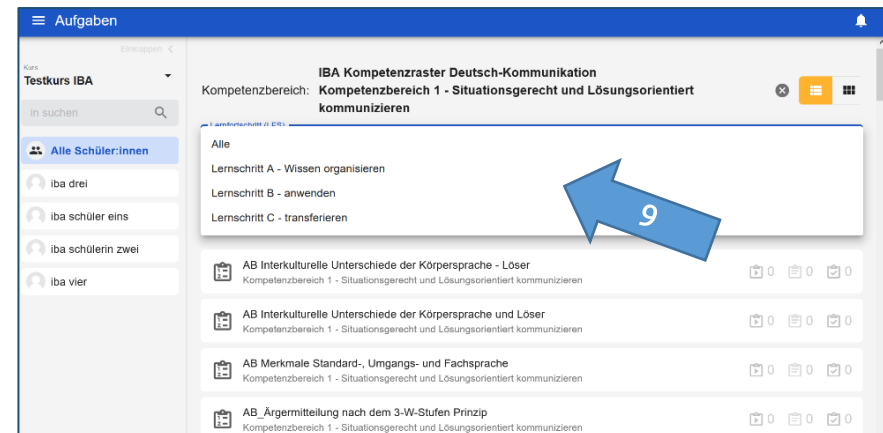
Aufgaben

Einklappen

Kurs
Testkurs IBA

in suchen

Alle Schüler:innen

iba drei

iba schüler eins

iba schülerin zwei

iba vier

Kompetenzbereich: IBA Kompetenzraster Deutsch-Kommunikation
Kompetenzbereich 1 - Situationsgerecht und Lösungsorientiert kommunizieren

Lernfortschritt (LFS)

Alle

Lernschritt A - Wissen organisieren

Lernschritt B - anwenden

Lernschritt C - transferieren

9

AB Interkulturelle Unterschiede der Körpersprache - Löser
Kompetenzbereich 1 - Situationsgerecht und Lösungsorientiert kommunizieren
0 0 0

AB Interkulturelle Unterschiede der Körpersprache und Löser
Kompetenzbereich 1 - Situationsgerecht und Lösungsorientiert kommunizieren
0 0 0

AB Merkmale Standard-, Umgangs- und Fachsprache
Kompetenzbereich 1 - Situationsgerecht und Lösungsorientiert kommunizieren
0 0 0

AB_Ärgermitteilung nach dem 3-W-Stufen Prinzip
Kompetenzbereich 1 - Situationsgerecht und Lösungsorientiert kommunizieren
0 0 0